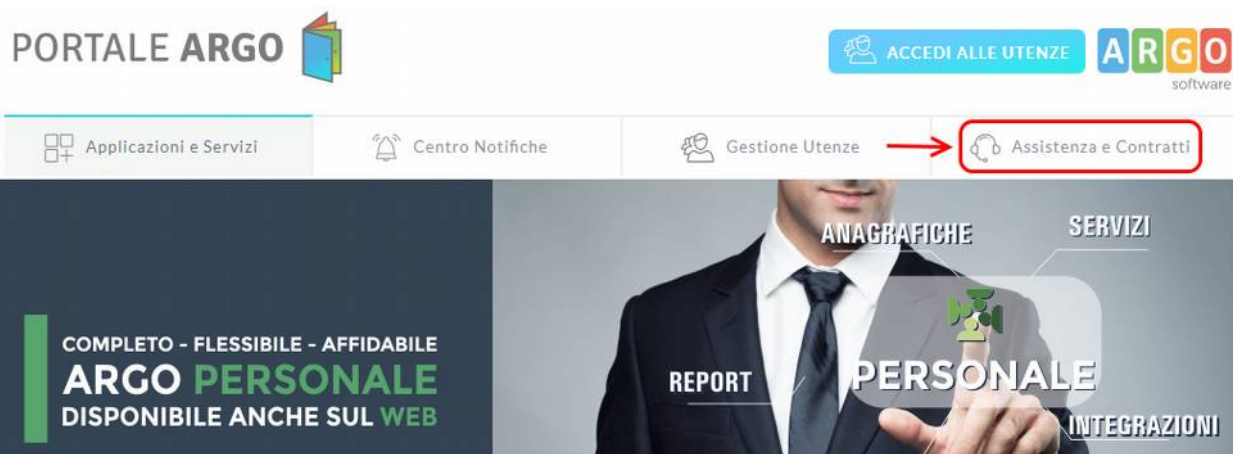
PORTALE ARGO

ACCEDI ALLE UTENZE

ARGO
software

Applicazioni e Servizi

Centro Notifiche

Gestione Utenze

Assistenza e Contratti

COMPLETO - FLESSIBILE - AFFIDABILE
ARGO PERSONALE
DISPONIBILE ANCHE SUL WEB

ANAGRAFICHE

SERVIZI

REPORT

PERSONALE

INTEGRAZIONI